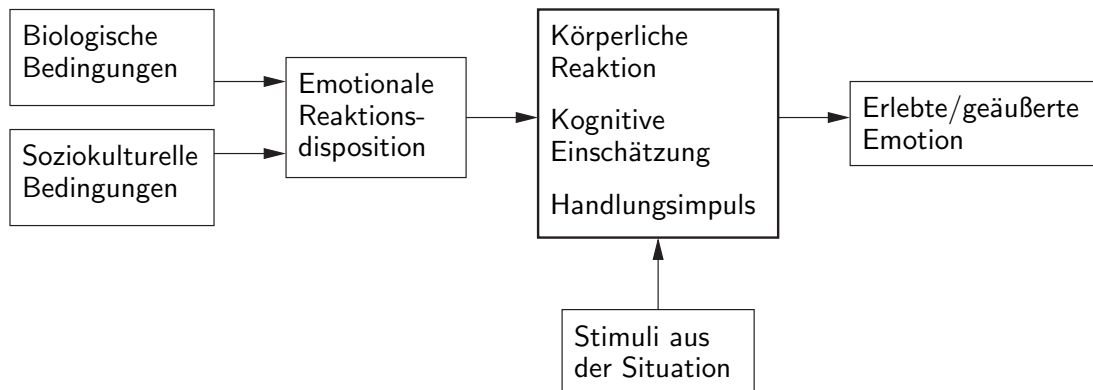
Biologische Bedingungen

Soziokulturelle Bedingungen

Emotionale Reaktionsdisposition

Körperliche Reaktion

Kognitive Einschätzung

Handlungsimpuls

Erlebte/geäußerte Emotion

Stimuli aus der Situation